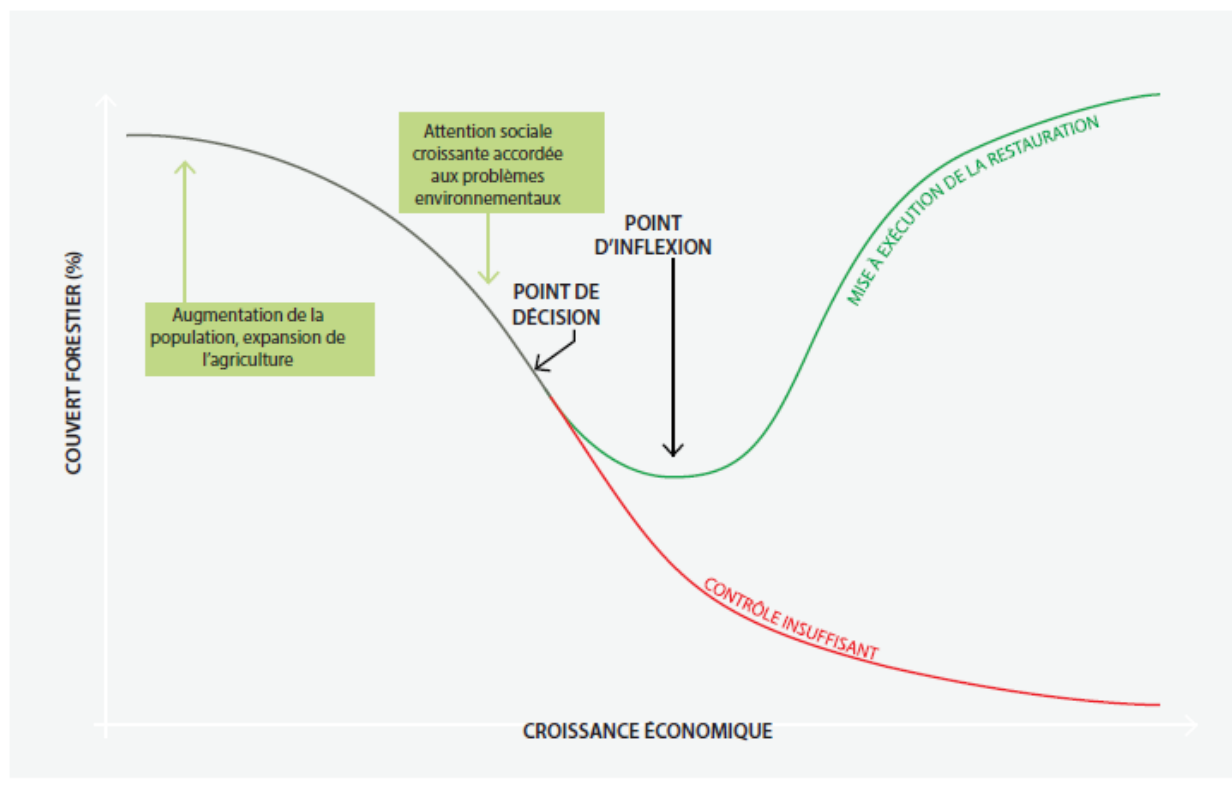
COUVERT FORESTIER (%)

Augmentation de la population, expansion de l'agriculture

Attention sociale croissante accordée aux problèmes environnementaux

POINT DE DÉCISION

POINT D'INFLEXION

MISE À EXÉCUTION DE LA RESTAURATION

CONTRÔLE INSUFFISANT

CROISSANCE ÉCONOMIQUE